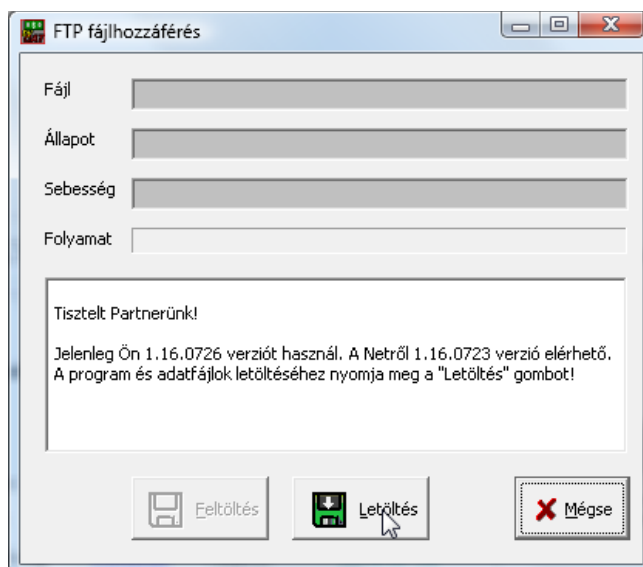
FTP fájlhozzáférés

Fájl

Állapot

Sebesség

Folyamat

Tisztelt Partnerünk!

Jelenleg Ön 1.16.0726 verziót használ. A Netről 1.16.0723 verzió elérhető. A program és adatfájlok letöltéséhez nyomja meg a "Letöltés" gombot!

Feltöltés

Letöltés

Mégse